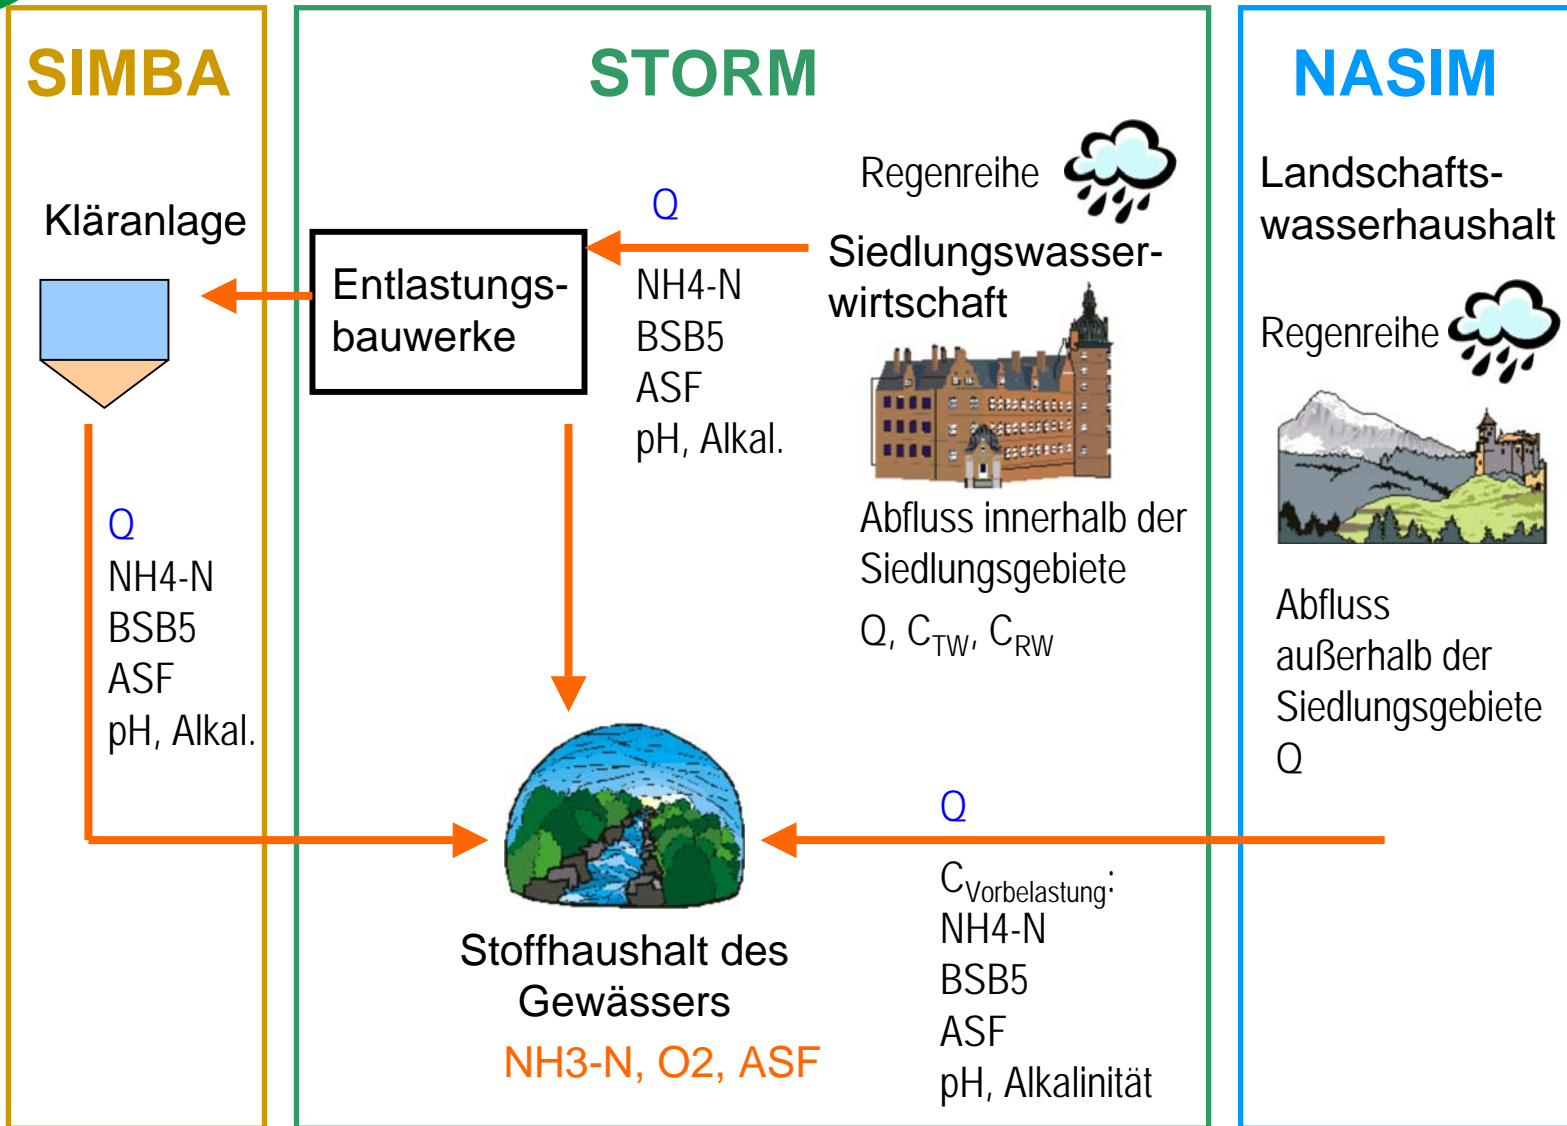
SIMBA

Kläranlage

Q
NH4-N
BSB5
ASF
pH, Alkal.

STORM

Entlastungsbauwerke

Q
NH4-N
BSB5
ASF
pH, Alkal.

Regenreihe

Siedlungswasserwirtschaft

Abfluss innerhalb der Siedlungsgebiete

Q, $C_{TW}$, $C_{RW}$

Stoffhaushalt des Gewässers

NH3-N, O2, ASF

Q

$C_{Vorbelastung}$:
NH4-N
BSB5
ASF
pH, Alkalinität

NASIM

Landschaftswasserhaushalt

Regenreihe

Abfluss außerhalb der Siedlungsgebiete
Q